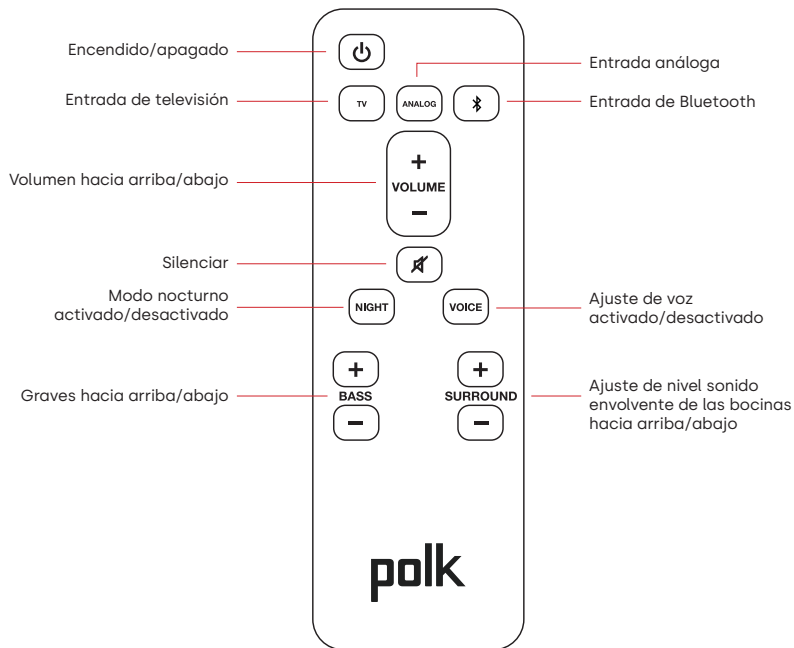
Encendido/apagado

Entrada análoga

Entrada de televisión

TV

ANALOG

Entrada de Bluetooth

+
VOLUME
−

Volumen hacia arriba/abajo

Silenciar

Modo nocturno activado/desactivado

NIGHT

VOICE

Ajuste de voz activado/desactivado

+
BASS
−

+
SURROUND
−

Graves hacia arriba/abajo

Ajuste de nivel sonido envolvente de las bocinas hacia arriba/abajo

polk